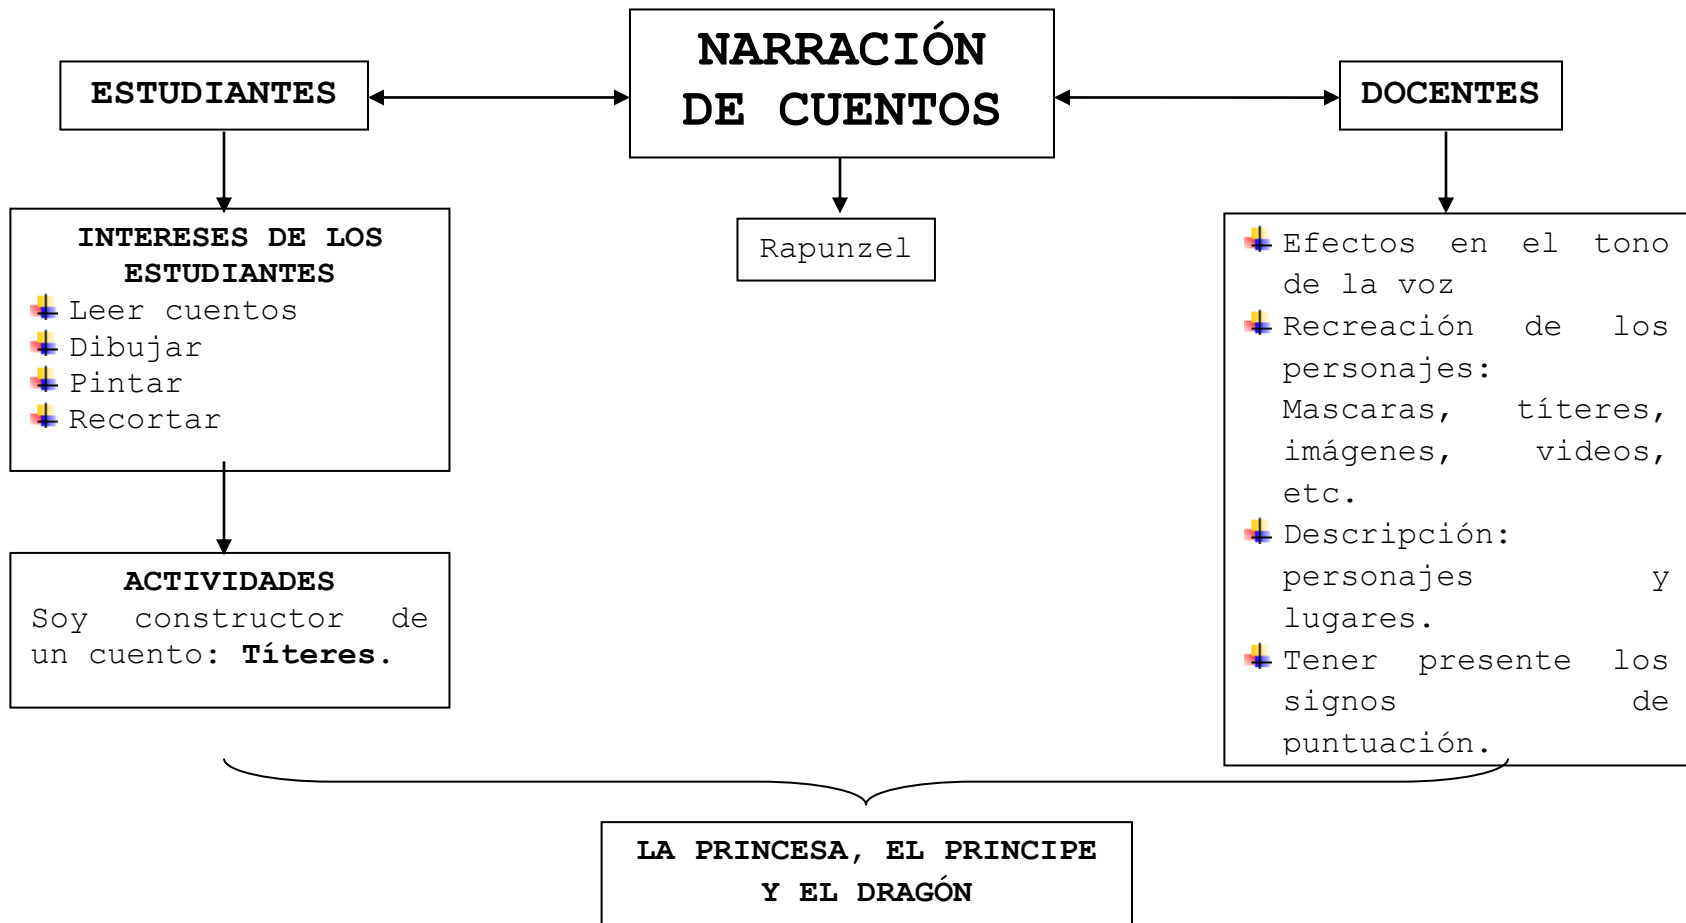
NARRACIÓN DE CUENTOS

ESTUDIANTES

DOCENTES

Rapunzel

INTERESES DE LOS ESTUDIANTES
Leer cuentos
Dibujar
Pintar
Recortar

ACTIVIDADES
Soy constructor de un cuento: **Títeres**.

Efectos en el tono de la voz
Recreación de los personajes: Mascaras, títeres, imágenes, videos, etc.
Descripción: personajes y lugares.
Tener presente los signos de puntuación.

LA PRINCESA, EL PRINCIPE Y EL DRAGÓN